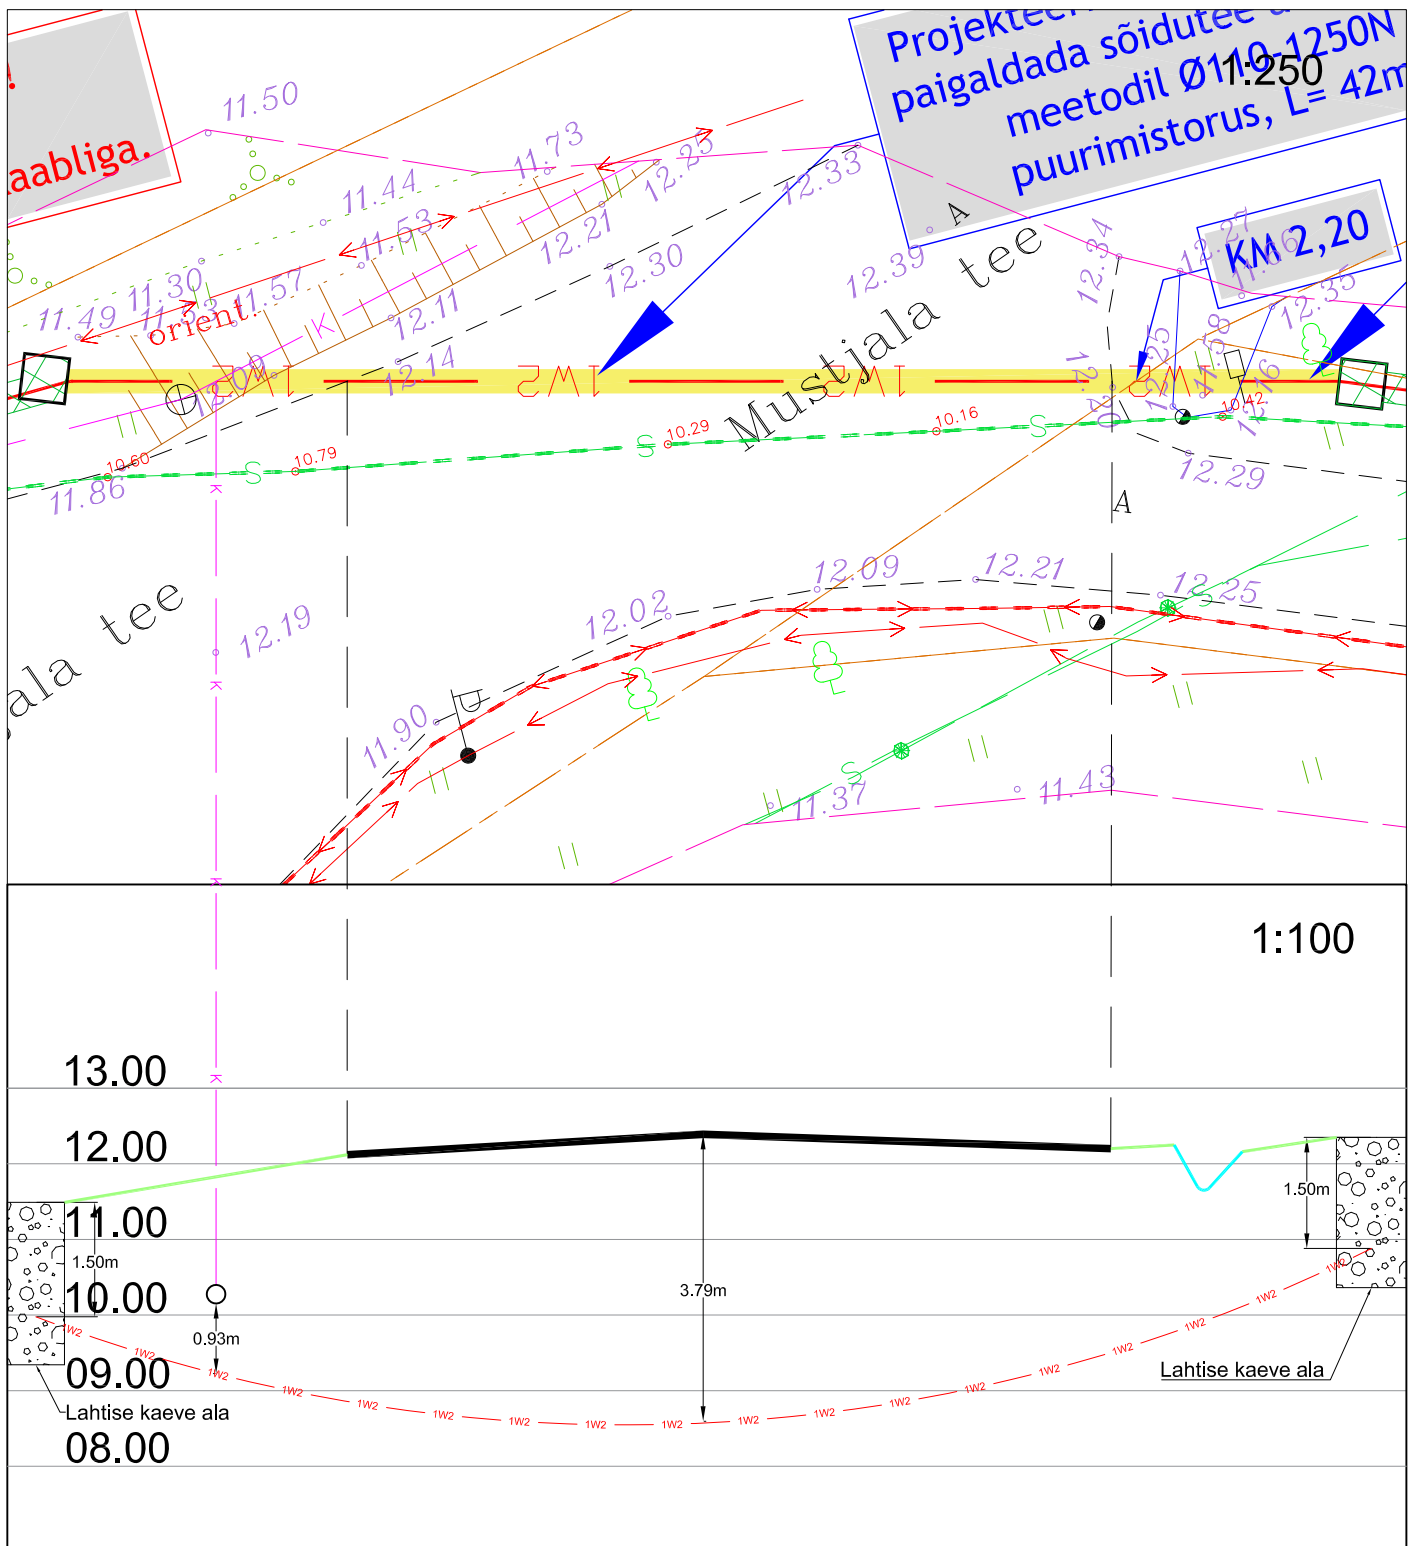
!
aabliga.

Projekteer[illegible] paigaldada sõidutee a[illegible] meetodil Ø110-1250N puurimistorus, L= 42m

1:250

KM 2,20

11.50
11.73
11.44
12.25
12.33
11.53
12.21
12.30
11.49
11.30
11.57
orient.
12.11
12.39
12.14
Mustjala tee
12.34
12.27
11.6
12.35
12.29
10.29
10.16
10.42
10.60
10.79
11.86
A
A
12.09
12.21
12.25
12.02
12.19
ala tee
11.90
11.37
11.43
1W2
1W2
S
S
S
K

1:100

13.00
12.00
11.00
10.00
09.00
08.00
1.50m
1.50m
0.93m
3.79m
Lahtise kaeve ala
Lahtise kaeve ala